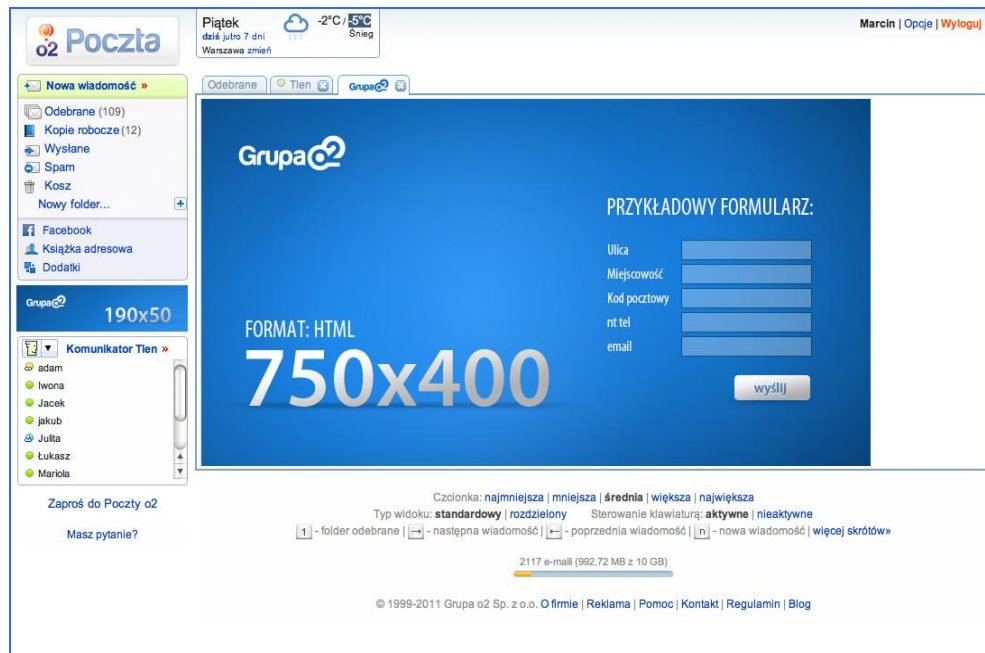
o2 Poczta

Piątek
dziś jutro 7 dni
Warszawa zmień

-2°C / -5°C
Śnieg

Marcin | Opcje | Wyloguj

Nowa wiadomość »

Odebrane (109)
Kopie robocze (12)
Wysłane
Spam
Kosz
Nowy folder...

Facebook
Książka adresowa
Dodatki

Grupa o2
190x50

Komunikator Tlen »
adam
Iwona
Jacek
jakub
Julita
Łukasz
Mariola

Zaproś do Poczty o2

Masz pytanie?

Odebrane | Tlen | Grupa o2

Grupa o2

FORMAT: HTML
750x400

PRZYKŁADOWY FORMULARZ:
Ulica
Miejscowość
Kod pocztowy
nt tel
email
wyślij

Czcionka: najmniejsza | mniejsza | średnia | większa | największa
Typ widoku: standardowy | rozdzielony Sterowanie klawiaturą: aktywne | nieaktywne
1 - folder odebrane | → - następna wiadomość | ← - poprzednia wiadomość | n - nowa wiadomość | więcej skrótów»

2117 e-maili (992,72 MB z 10 GB)

© 1999-2011 Grupa o2 Sp. z o.o. O firmie | Reklama | Pomoc | Kontakt | Regulamin | Blog